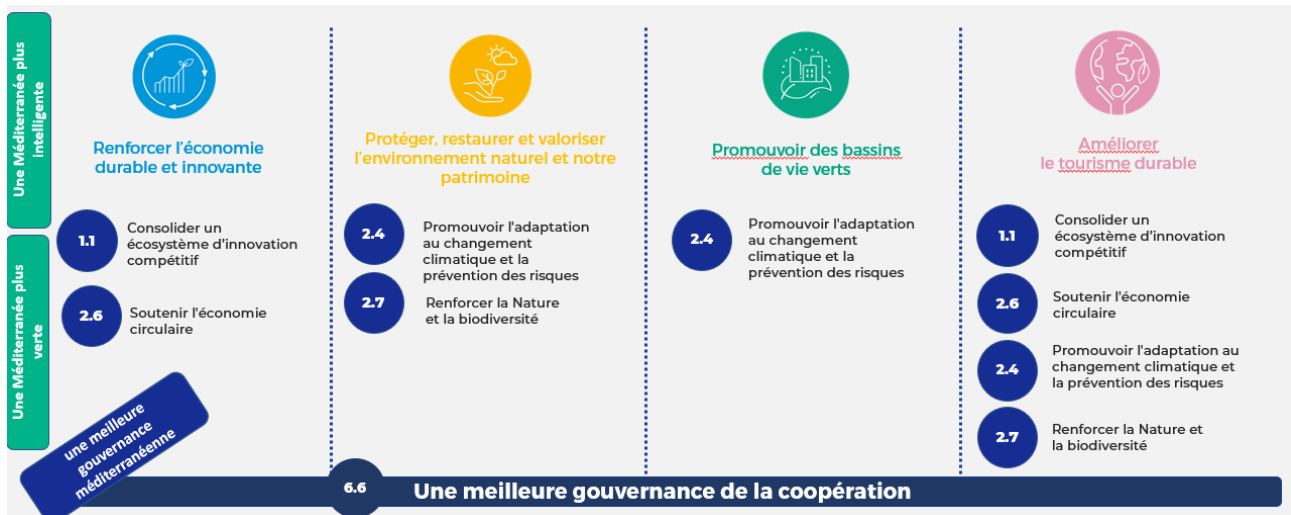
Une Méditerranée plus intelligente

Une Méditerranée plus verte

Renforcer l'économie durable et innovante

1.1 Consolider un écosystème d'innovation compétitif

2.6 Soutenir l'économie circulaire

Protéger, restaurer et valoriser l'environnement naturel et notre patrimoine

2.4 Promouvoir l'adaptation au changement climatique et la prévention des risques

2.7 Renforcer la Nature et la biodiversité

Promouvoir des bassins de vie verts

2.4 Promouvoir l'adaptation au changement climatique et la prévention des risques

Améliorer le tourisme durable

1.1 Consolider un écosystème d'innovation compétitif

2.6 Soutenir l'économie circulaire

2.4 Promouvoir l'adaptation au changement climatique et la prévention des risques

2.7 Renforcer la Nature et la biodiversité

une meilleure gouvernance méditerranéenne

6.6 Une meilleure gouvernance de la coopération